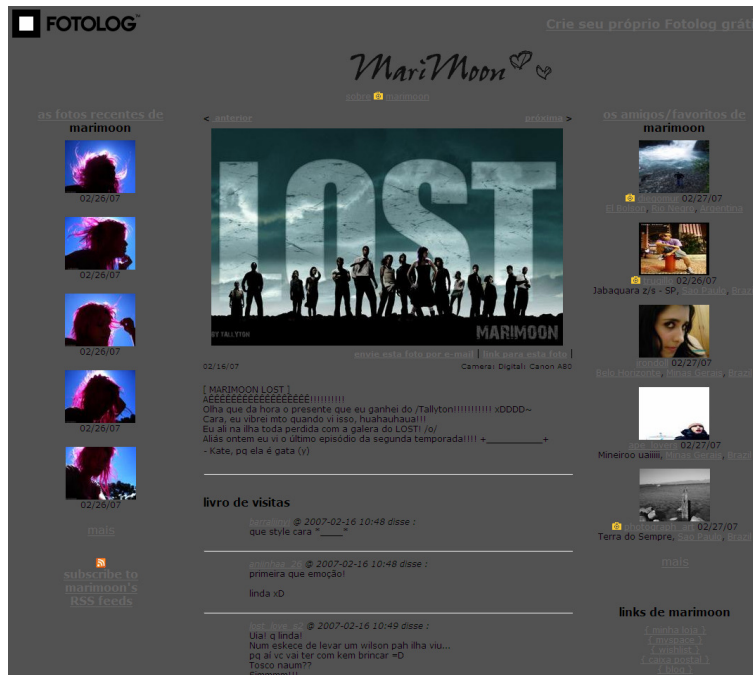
FOTOLOG

Crie seu próprio Fotolog grát

MariMoon

sobre marimoon

as fotos recentes de
marimoon

02/26/07

02/26/07

02/26/07

02/26/07

02/26/07

mais

subscribe to marimoon's RSS feeds

< anterior

próximo >

LOST

BY TALLYTON

MARIMOON

envie esta foto por e-mail | link para esta foto |

02/16/07

Camera: Digital: Canon A80

[ MARIMOON LOST ]
AÊÊÊÊÊÊÊÊÊÊÊÊÊÊÊÊÊÊ!!!!!!!!!!
Olha que da hora o presente que eu ganhei do /Tallyton!!!!!!!!!!! xDDDD~
Cara, eu vibrei mto quando vi isso, huahauhaua!!!
Eu ali na ilha toda perdida com a galera do LOST! /o/
Aliás ontem eu vi o último episódio da segunda temporada!!!! +___________+
- Kate, pq ela é gata (y)

livro de visitas

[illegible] @ 2007-02-16 10:48 disse :
que style cara *_____*

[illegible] @ 2007-02-16 10:48 disse :
primeira que emoção!

linda xD

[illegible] @ 2007-02-16 10:49 disse :
Uia! q linda!
Num eskece de levar um wilson pah ilha viu...
pq ai vc vai ter com kem brincar =D
Tosco naum??
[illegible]

os amigos/favoritos de
marimoon

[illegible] 02/27/07
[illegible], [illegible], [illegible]

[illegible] 02/26/07
Jabaquara z/s - SP, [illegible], Brasil

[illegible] 02/27/07
Belo Horizonte, Minas Gerais, Brasil

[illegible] 02/27/07
Mineiroo uaiiiii, Minas Gerais, Brasil

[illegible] 02/27/07
Terra do Sempre, São Paulo, Brasil

mais

links de marimoon

[ minha loja ]
[ myspace ]
[ wishlist ]
[ caixa postal ]
[ blog ]